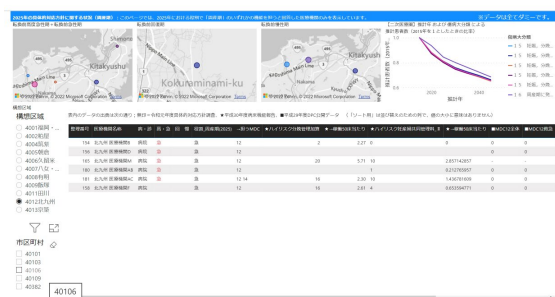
2025年の医療需給量の状況に関する状況（構想区域）
※データは全てダミーです。

医療区域別医療需要予測
医療圏名

Kitakyushu
Kokuraminami-ku
Moji-ku

© 2022 Microsoft Corporation
© 2022 TomTom © 2022 Microsoft Corporation
© 2022 TomTom © 2022 Microsoft Corporation

[二次医療圏] 医療需要の推移（2015年を1とした場合の比率）

2020
2025

構想区域
4001福岡・糸島
4002粕屋
4003宗像
4004筑紫
4005朝倉
4006久留米
4007八女・筑後
4008有明
4009飯塚
4010直方・鞍手
4011田川
4012北九州
4013京築

市区町村
40101
40103
40105
40106
40107
40108
40109

40106

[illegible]

| | 北九州 医療機関名 | | 急 | | 12 | | | | | |
|---|---|---|---|---|---|---|---|---|---|---|
| 154 | 北九州 医療機関F | 病院 | 急 | 12 | | 2 | 2.27 | 0 | | |
| 158 | 北九州 医療機関G | 病院 | 急 | 12 | | | | 0 | | |
| 160 | 北九州 医療機関H | 病院 | 急 | 12 | | 20 | 3.71 | 10 | 2.85714285? | |
| 180 | 北九州 医療機関I | 病院 | 急 | 12 | | | 1 | | 0.212765957 | |
| 180 | 北九州 医療機関J | 病院 | 急 | 12.14 | | 16 | 2.30 | 10 | 1.436781609 | 0 |
| 158 | 北九州 医療機関K | 病院 | 急 | 12 | | 16 | 2.61 | 4 | 0.653594771 | 0 |